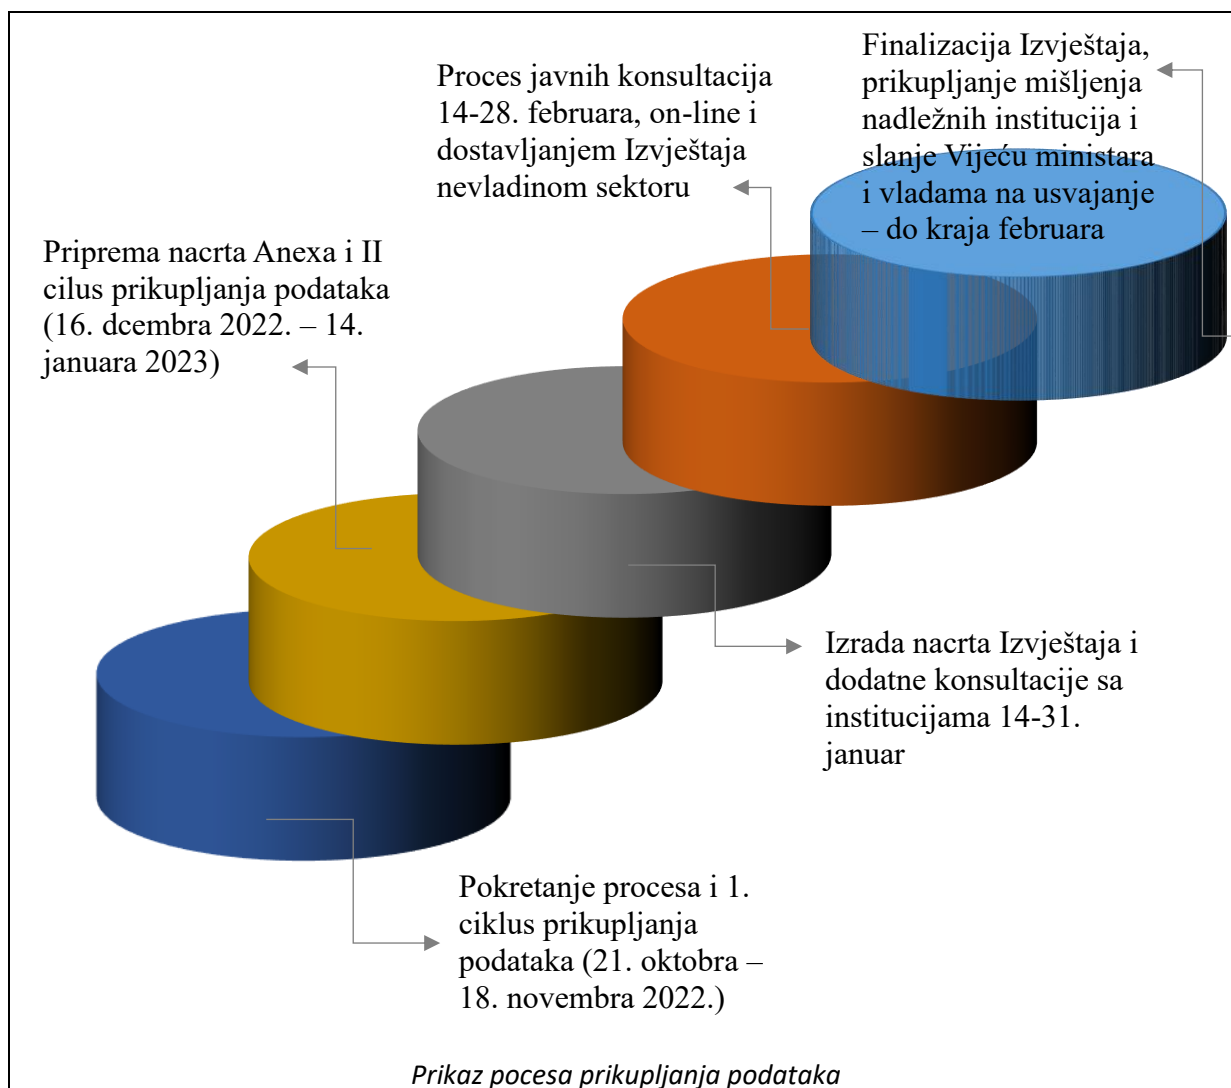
Finalizacija Izvještaja, prikupljanje mišljenja nadležnih institucija i slanje Vijeću ministara i vladama na usvajanje – do kraja februara

Proces javnih konsultacija 14-28. februara, on-line i dostavljanjem Izvještaja nevladinom sektoru

Priprema nacrta Anexa i II cilus prikupljanja podataka (16. dcembra 2022. – 14. januara 2023)

Izrada nacrta Izvještaja i dodatne konsultacije sa institucijama 14-31. januar

Pokretanje procesa i 1. ciklus prikupljanja podataka (21. oktobra – 18. novembra 2022.)

Prikaz pocesa prikupljanja podataka